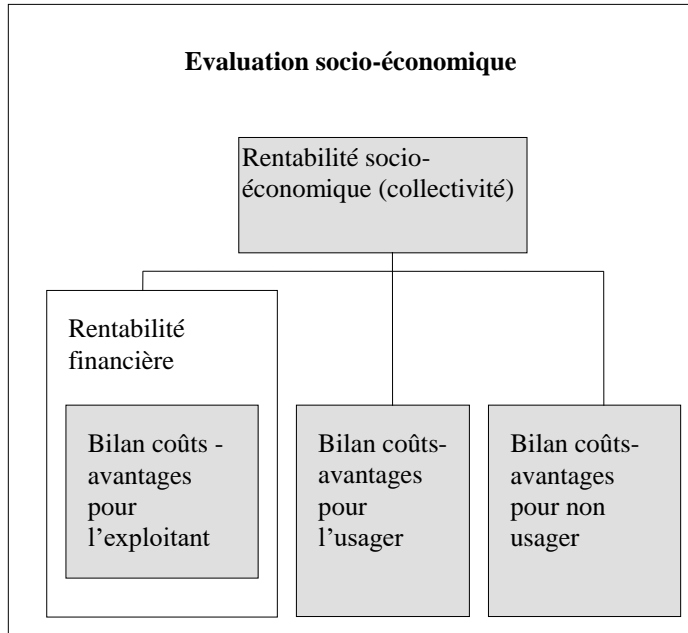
Evaluation socio-économique

Rentabilité socio-économique (collectivité)

Rentabilité financière

Bilan coûts - avantages pour l'exploitant

Bilan coûts-avantages pour l'usager

Bilan coûts-avantages pour non usager